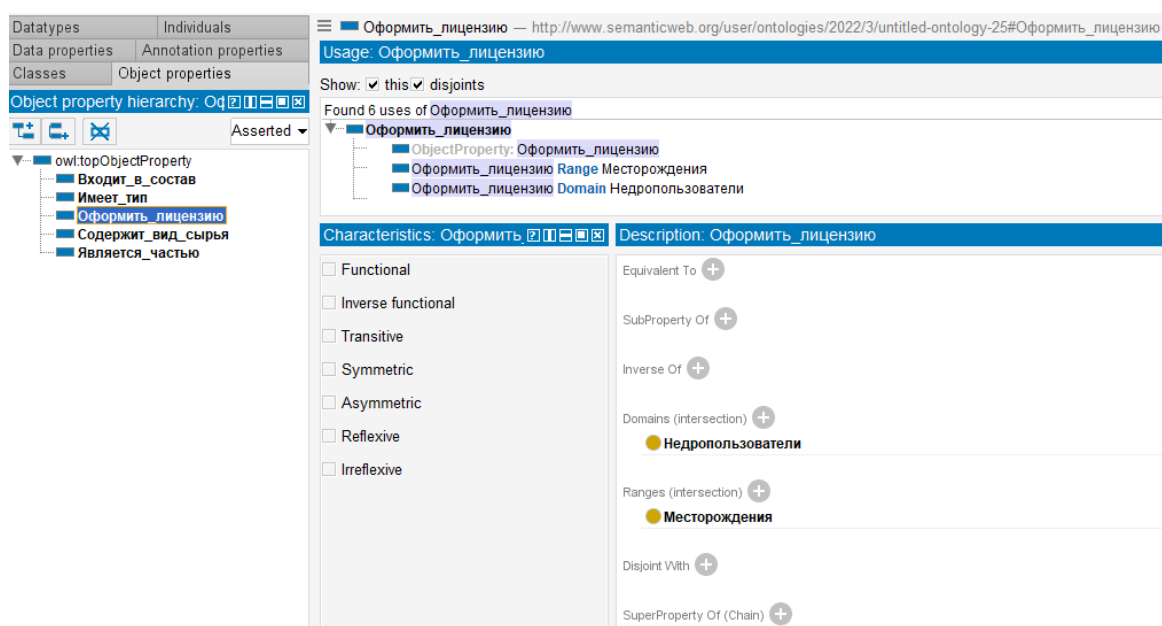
| Datatypes | Individuals |
|---|---|
| Data properties | Annotation properties |
| Classes | Object properties |

Object property hierarchy: Оф

Asserted

owl:topObjectProperty
Входит_в_состав
Имеет_тип
Оформить_лицензию
Содержит_вид_сырья
Является_частью

Оформить_лицензию — http://www.semanticweb.org/user/ontologies/2022/3/untitled-ontology-25#Оформить_лицензию

Usage: Оформить_лицензию

Show: this disjoints

Found 6 uses of Оформить_лицензию
Оформить_лицензию
ObjectProperty: Оформить_лицензию
Оформить_лицензию Range Месторождения
Оформить_лицензию Domain Недропользователи

Characteristics: Оформить

Functional
Inverse functional
Transitive
Symmetric
Asymmetric
Reflexive
Irreflexive

Description: Оформить_лицензию

Equivalent To

SubProperty Of

Inverse Of

Domains (intersection)
Недропользователи

Ranges (intersection)
Месторождения

Disjoint With

SuperProperty Of (Chain)